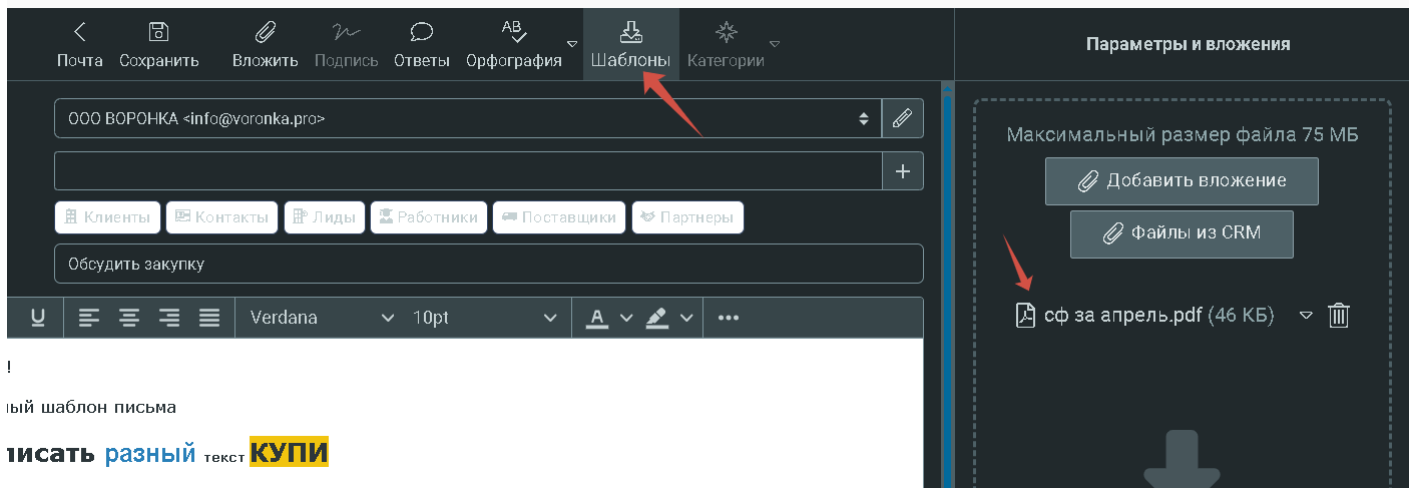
Почта Сохранить Вложить Подпись Ответы Орфография Шаблоны Категории

Параметры и вложения

ООО ВОРОНКА <info@voronka.pro>

Клиенты Контакты Лиды Работники Поставщики Партнеры

Обсудить закупку

Verdana 10pt

!

ный шаблон письма

писать разный текст КУПИ

Максимальный размер файла 75 МБ

Добавить вложение

Файлы из CRM

сф за апрель.pdf (46 КБ)